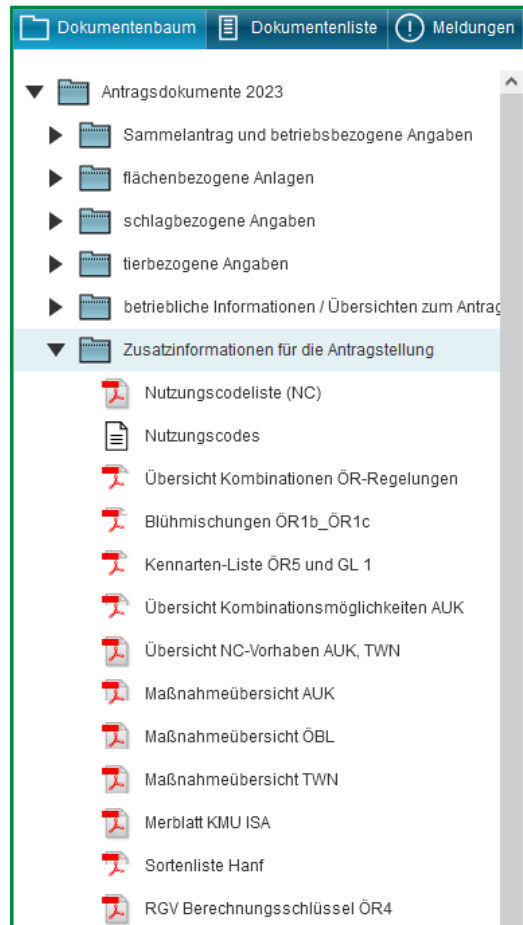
Dokumentenbaum | Dokumentenliste | Meldungen

Antragsdokumente 2023
Sammelantrag und betriebsbezogene Angaben
flächenbezogene Anlagen
schlagbezogene Angaben
tierbezogene Angaben
betriebliche Informationen / Übersichten zum Antrag
Zusatzinformationen für die Antragstellung
Nutzungscodeliste (NC)
Nutzungscodes
Übersicht Kombinationen ÖR-Regelungen
Blühmischungen ÖR1b_ÖR1c
Kennarten-Liste ÖR5 und GL 1
Übersicht Kombinationsmöglichkeiten AUK
Übersicht NC-Vorhaben AUK, TWN
Maßnahmeübersicht AUK
Maßnahmeübersicht ÖBL
Maßnahmeübersicht TWN
Merblatt KMU ISA
Sortenliste Hanf
RGV Berechnungsschlüssel ÖR4